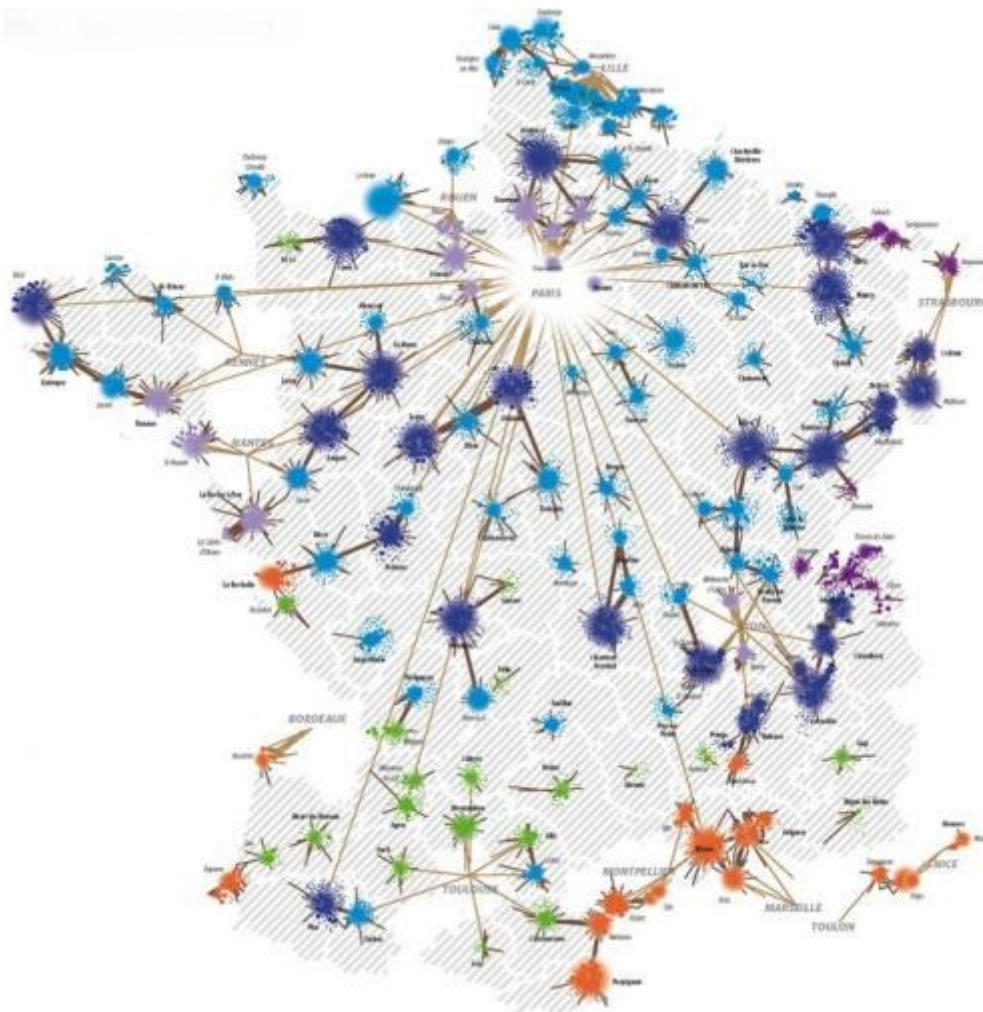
LILLE

ROUEN

PARIS

STRASBOURG

RENNES

NANTES

La Rochelle

BORDEAUX

TOULOUSE

MONTPELLIER

MARSEILLE

TOULON

NICE

Perpignan

Lorient

Bayonne

Pau

Tarbes

Carcassonne

Béziers

Sète

Nîmes

Arles

Avignon

Valence

Grenoble

Chambéry

Lyon

Dijon

Besançon

Mulhouse

Colmar

Metz

Nancy

Reims

Amiens

Caen

Le Mans

Tours

Orléans

Poitiers

Limoges

Clermont-Ferrand

Brest

Vannes

Saint-Nazaire

Angers

Niort

Angoulême

Brive

Rodez

Albi

Montauban

Agen

Cherbourg

Saint-Brieuc

Laval

Chartres

Bourges

Nevers

Vichy

Roanne

Saint-Étienne

Annecy

Gap

Toulon